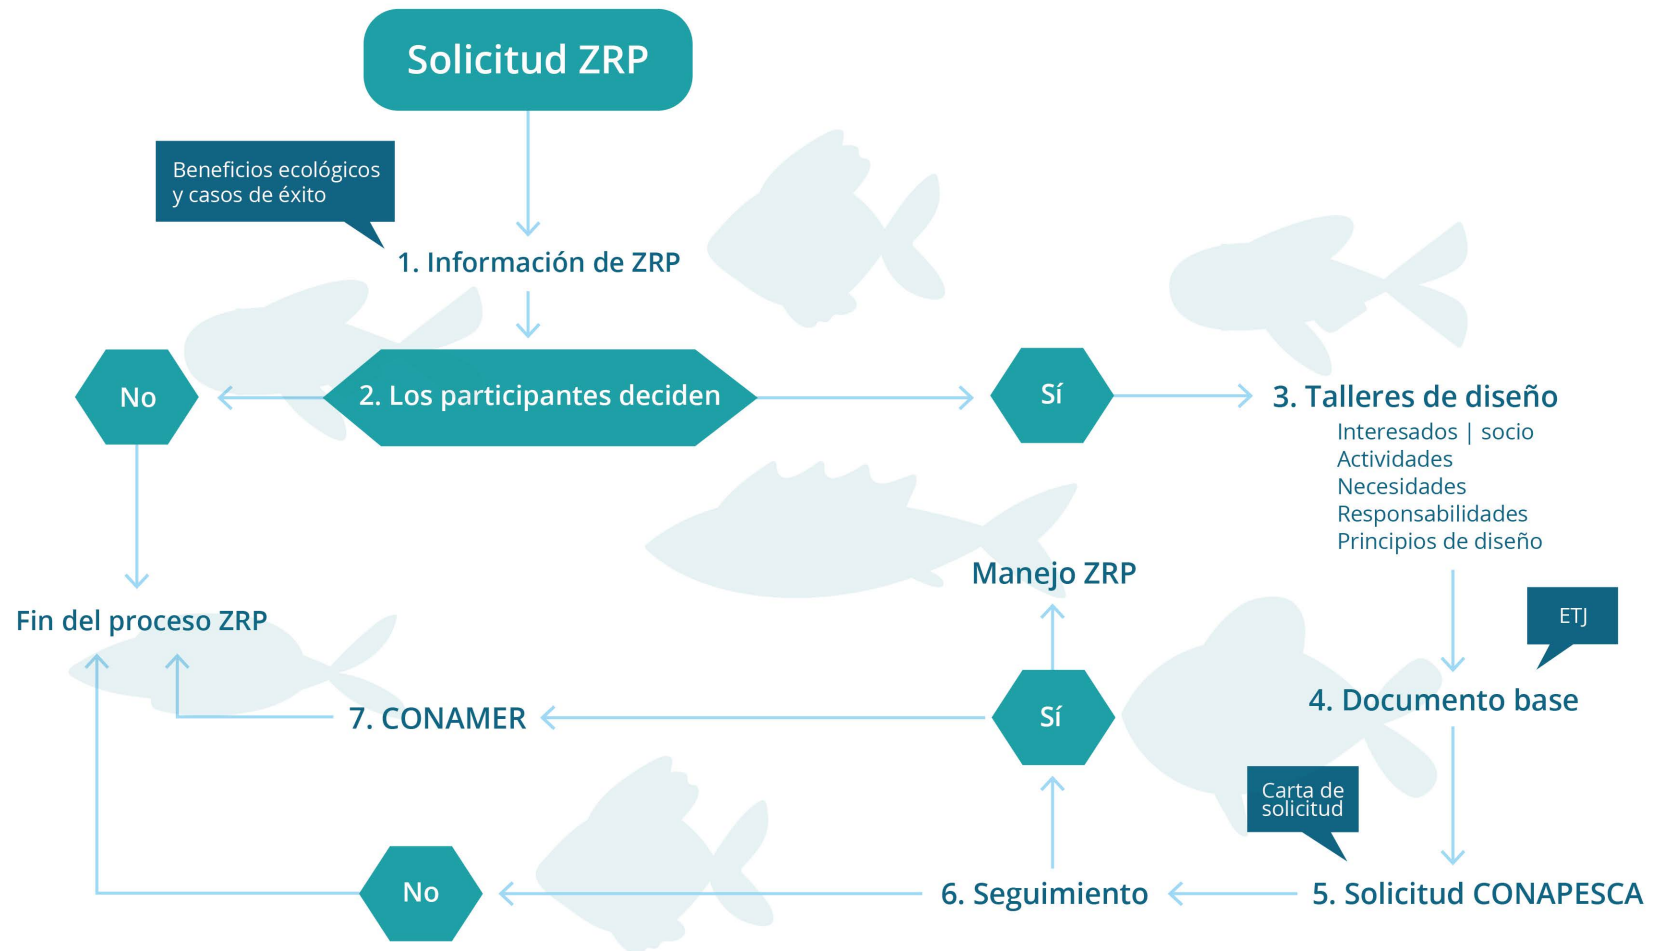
Solicitud ZRP

Beneficios ecológicos y casos de éxito

1. Información de ZRP

No

2. Los participantes deciden

Sí

3. Talleres de diseño

Interesados | socio
Actividades
Necesidades
Responsabilidades
Principios de diseño

Manejo ZRP

Fin del proceso ZRP

ETJ

4. Documento base

7. CONAMER

Sí

Carta de solicitud

No

6. Seguimiento

5. Solicitud CONAPESCA